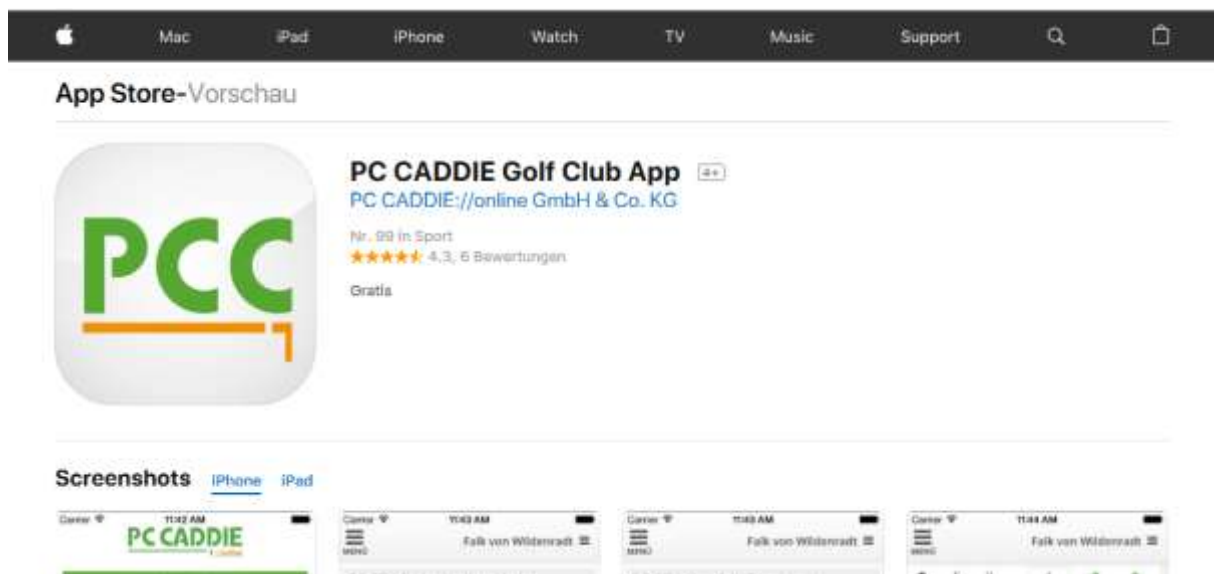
Mac iPad iPhone Watch TV Music Support

App Store-Vorschau

PCC

PC CADDIE Golf Club App 4+

PC CADDIE://online GmbH & Co. KG

Nr. 99 in Sport

★★★★★ 4,3, 6 Bewertungen

Gratis

Screenshots iPhone iPad

Carrier 11:42 AM
PC CADDIE

Carrier 11:43 AM
MENU Falk von Wildenradt

Carrier 11:43 AM
MENU Falk von Wildenradt

Carrier 11:44 AM
MENU Falk von Wildenradt